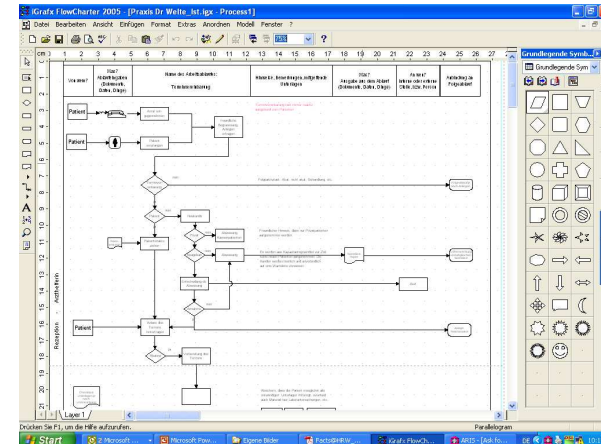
iGrafx FlowCharter 2005 - [Praxis Dr Welte_Ist.igx - Process1]

Datei Bearbeiten Ansicht Einfügen Format Extras Anordnen Modell Fenster ?

Grundlegende Symb...

Grundlegende Sym

cm 1 2 3 4 5 6 7 8 9 10 11 12 13 14 15 16 17 18 19 20 21 22 23 24 25 26 27

Von Wem?

Was? Arbeitsgebiet (Dokument, Daten, Dinge)

Name der Arbeitstätigkeit: Tätigkeitsbeschreibung

Hinweise, Bemerkungen, Auffälligkeiten, Störungen

Was? Ausgabe aus dem Ablauf (Dokumente, Daten, Dinge)

An wen? Intern oder extern Stelle, Abt., Person

Verbindung zu Folgeablauf

Patient

Patient

Patient

Aufnahme

Rezeption

Layer 1

Drücken Sie F1, um die Hilfe aufzurufen.

Parallelogram

Start

2 Microsoft ...

Microsoft Pow...

Eigene Bilder

FactoWHRW...

iGrafx FlowCh...

ARIS - [Ask fo...

DE